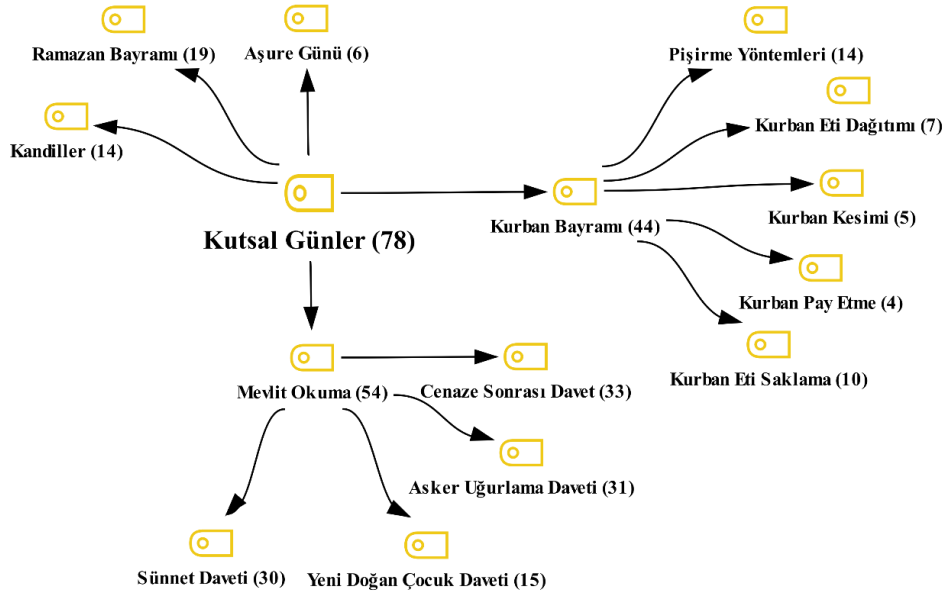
Ramazan Bayramı (19)

Aşure Günü (6)

Pişirme Yöntemleri (14)

Kurban Eti Dağıtımı (7)

Kandiller (14)

Kutsal Günler (78)

Kurban Bayramı (44)

Kurban Kesimi (5)

Kurban Pay Etme (4)

Kurban Eti Saklama (10)

Mevlit Okuma (54)

Cenaze Sonrası Davet (33)

Asker Uğurlama Daveti (31)

Sünnet Daveti (30)

Yeni Doğan Çocuk Daveti (15)